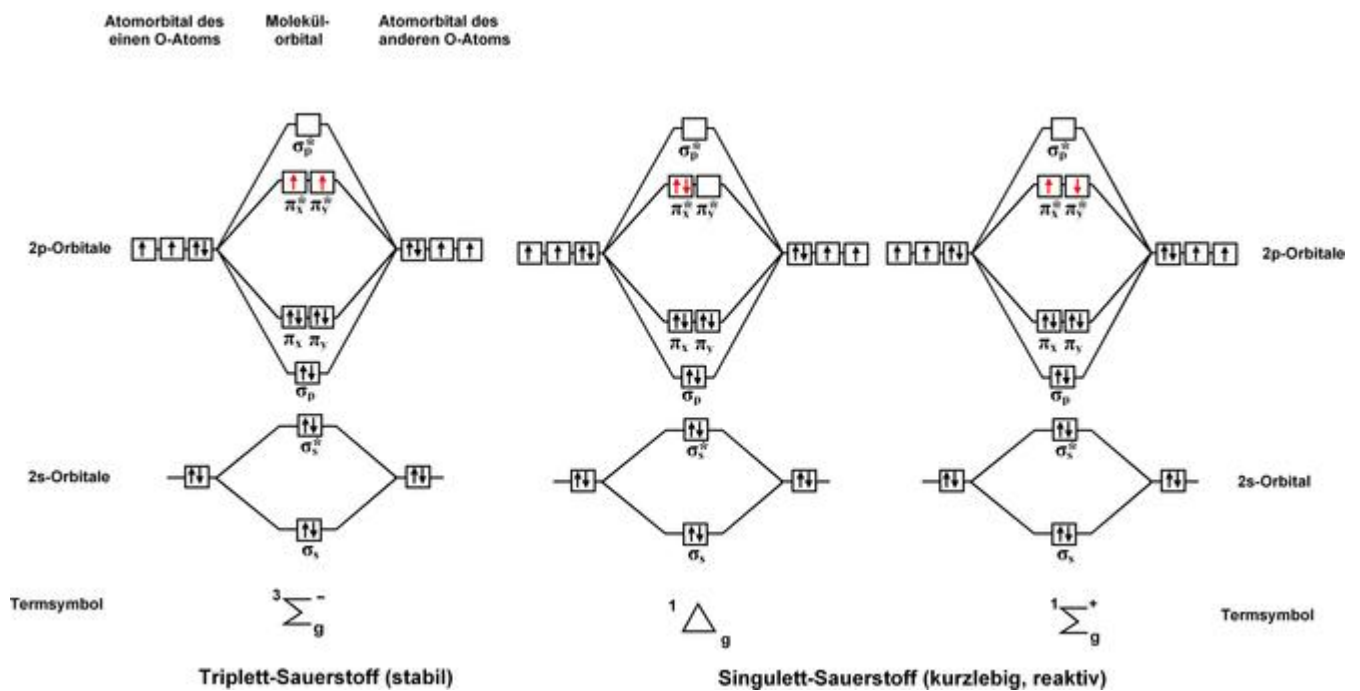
Atomorbital des einen O-Atoms

Molekül-orbital

Atomorbital des anderen O-Atoms

$\sigma_p^*$

$\pi_x^*$ $\pi_y^*$

2p-Orbitale

$\pi_x$ $\pi_y$

$\sigma_p$

$\sigma_s^*$

2s-Orbitale

$\sigma_s$

Termsymbol

$^3\Sigma_g^-$

Triplett-Sauerstoff (stabil)

$\sigma_p^*$

$\pi_x^*$ $\pi_y^*$

$\pi_x$ $\pi_y$

$\sigma_p$

$\sigma_s^*$

$\sigma_s$

$^1\Delta_g$

$\sigma_p^*$

$\pi_x^*$ $\pi_y^*$

2p-Orbitale

$\pi_x$ $\pi_y$

$\sigma_p$

$\sigma_s^*$

2s-Orbital

$\sigma_s$

$^1\Sigma_g^+$

Termsymbol

Singulett-Sauerstoff (kurzlebig, reaktiv)